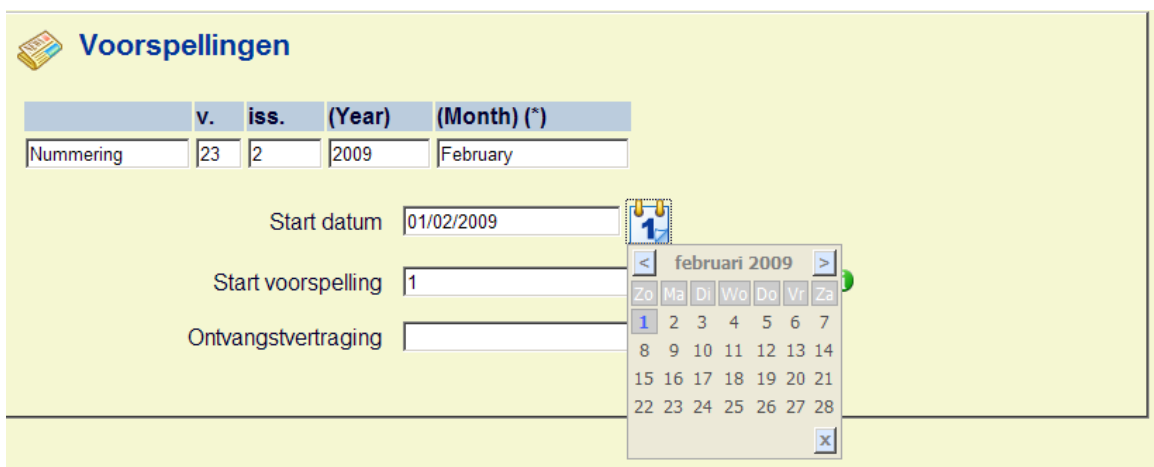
Voorspellingen

| | v. | iss. | (Year) | (Month) (*) |
|---|---|---|---|---|
| Nummering | 23 | 2 | 2009 | February |

Start datum 01/02/2009

Start voorspelling 1

Ontvangstvertraging

< februari 2009 >

| Zo | Ma | Di | Wo | Do | Vr | Za |
|---|---|---|---|---|---|---|
| 1 | 2 | 3 | 4 | 5 | 6 | 7 |
| 8 | 9 | 10 | 11 | 12 | 13 | 14 |
| 15 | 16 | 17 | 18 | 19 | 20 | 21 |
| 22 | 23 | 24 | 25 | 26 | 27 | 28 |

x